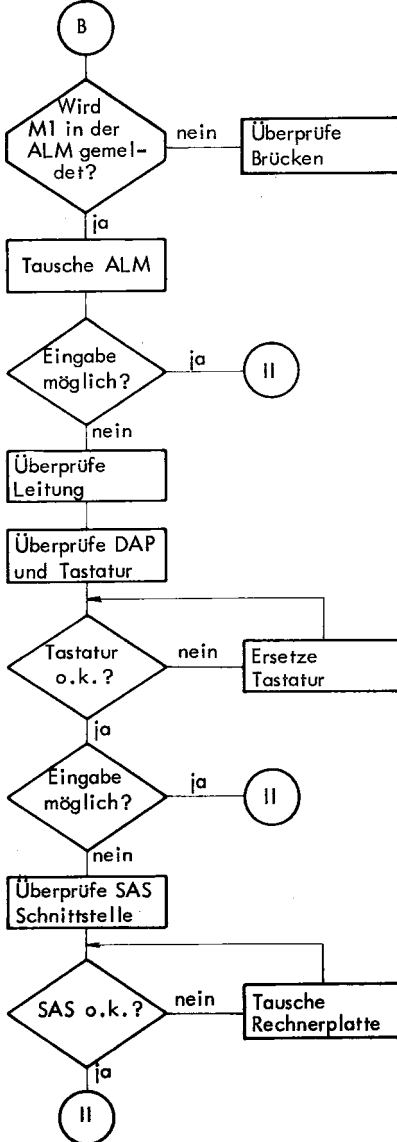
B

Wird M1 in der ALM gemeldet?

nein

Überprüfe Brücken

ja

Tausche ALM

Eingabe möglich?

ja

II

nein

Überprüfe Leitung

Überprüfe DAP und Tastatur

Tastatur o.k.?

nein

Ersetze Tastatur

ja

Eingabe möglich?

ja

II

nein

Überprüfe SAS Schnittstelle

SAS o.k.?

nein

Tausche Rechnerplatte

ja

II